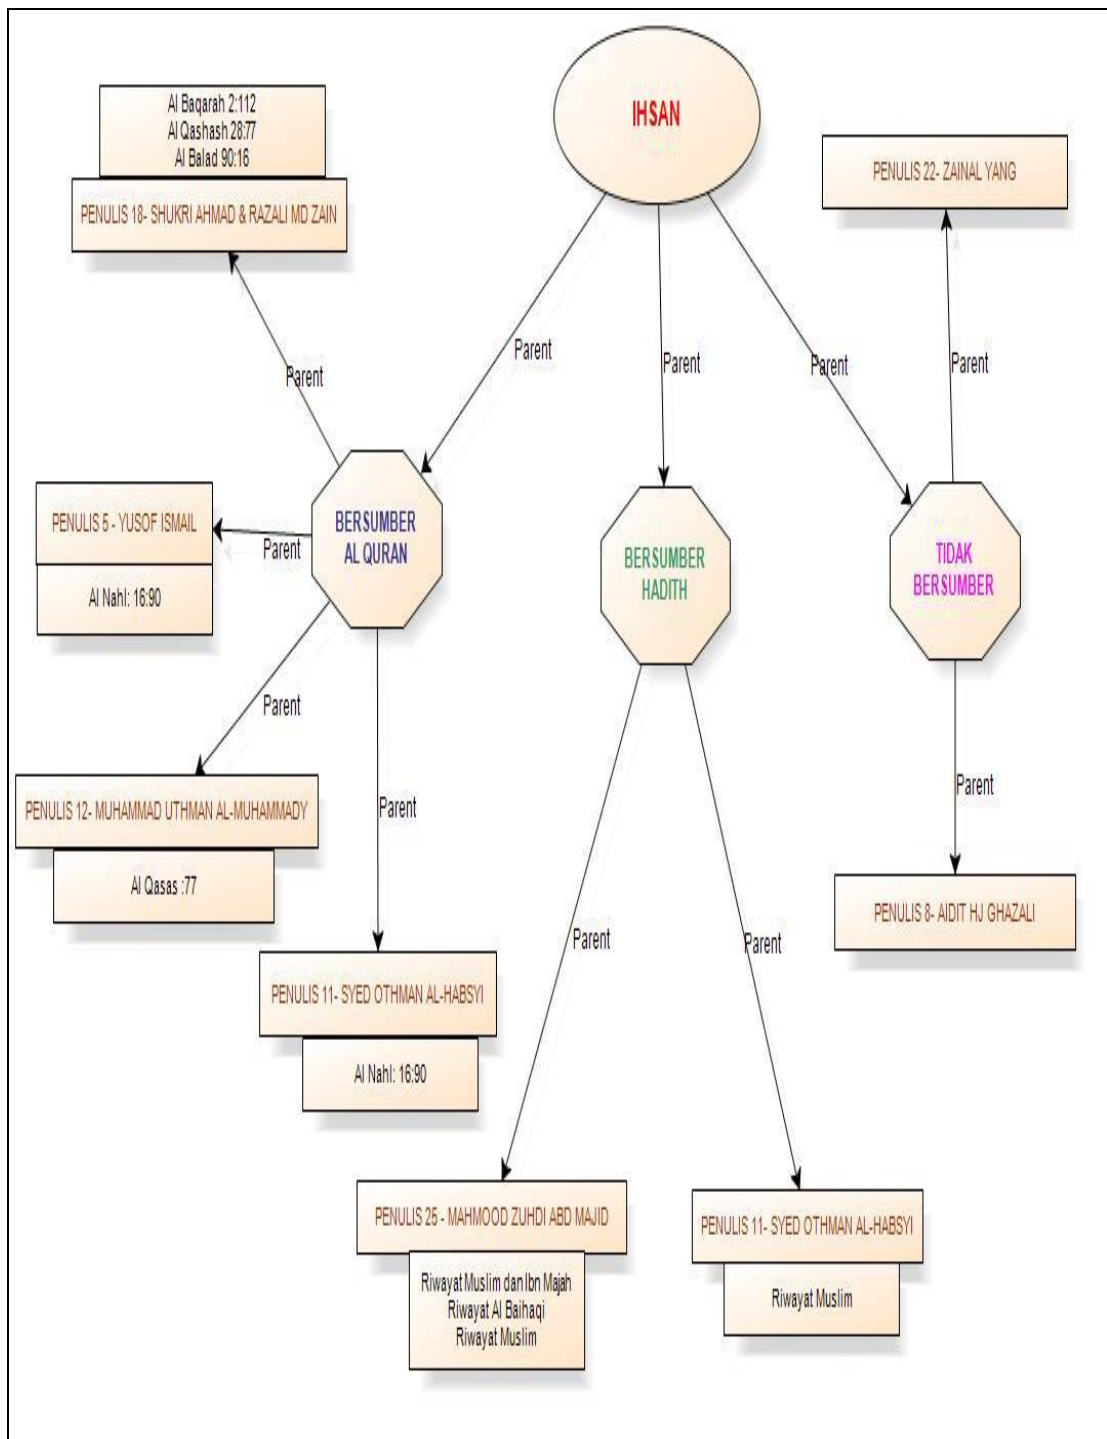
IHSAN

Al Baqarah 2:112
Al Qashash 28:77
Al Balad 90:16

PENULIS 18- SHUKRI AHMAD & RAZALI MD ZAIN

PENULIS 22- ZAINAL YANG

Parent

Parent

Parent

Parent

Parent

BERSUMBER AL QURAN

PENULIS 5 - YUSOF ISMAIL

Parent

Al Nahl: 16:90

BERSUMBER HADITH

TIDAK BERSUMBER

Parent

PENULIS 12- MUHAMMAD UTHMAN AL-MUHAMMADY

Al Qasas :77

Parent

Parent

PENULIS 8- AIDIT HJ GHAZALI

Parent

Parent

PENULIS 11- SYED OTHMAN AL-HABSYI

Al Nahl: 16:90

PENULIS 25 - MAHMOOD ZUHDI ABD MAJID

Riwayat Muslim dan Ibn Majah
Riwayat Al Baihaqi
Riwayat Muslim

PENULIS 11- SYED OTHMAN AL-HABSYI

Riwayat Muslim